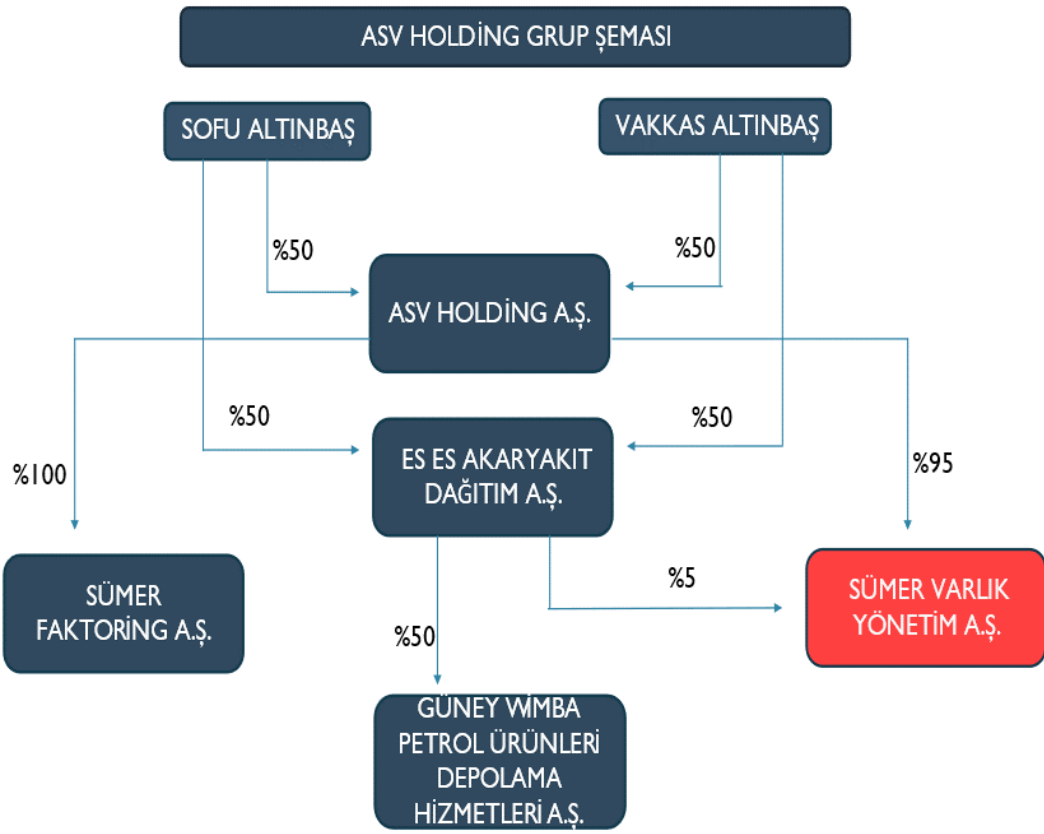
ASV HOLDİNG GRUP ŞEMASI

SOFU ALTINBAŞ

VAKKAS ALTINBAŞ

%50

%50

ASV HOLDİNG A.Ş.

%50

%50

%100

ES ES AKARYAKIT DAĞITIM A.Ş.

%95

SÜMER FAKTORİNG A.Ş.

%5

SÜMER VARLIK YÖNETİM A.Ş.

%50

GÜNEY WİMBA PETROL ÜRÜNLERİ DEPOLAMA HİZMETLERİ A.Ş.